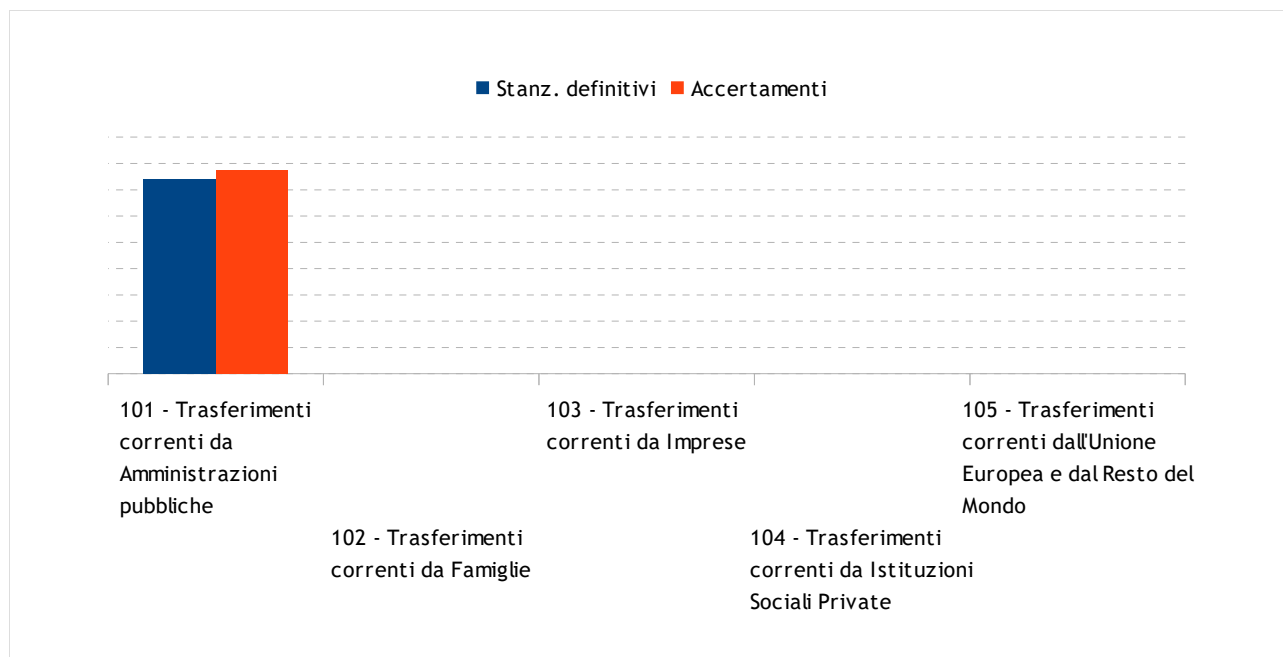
Stanz. definitivi Accertamenti

101 - Trasferimenti correnti da Amministrazioni pubbliche

102 - Trasferimenti correnti da Famiglie

103 - Trasferimenti correnti da Imprese

104 - Trasferimenti correnti da Istituzioni Sociali Private

105 - Trasferimenti correnti dall'Unione Europea e dal Resto del Mondo